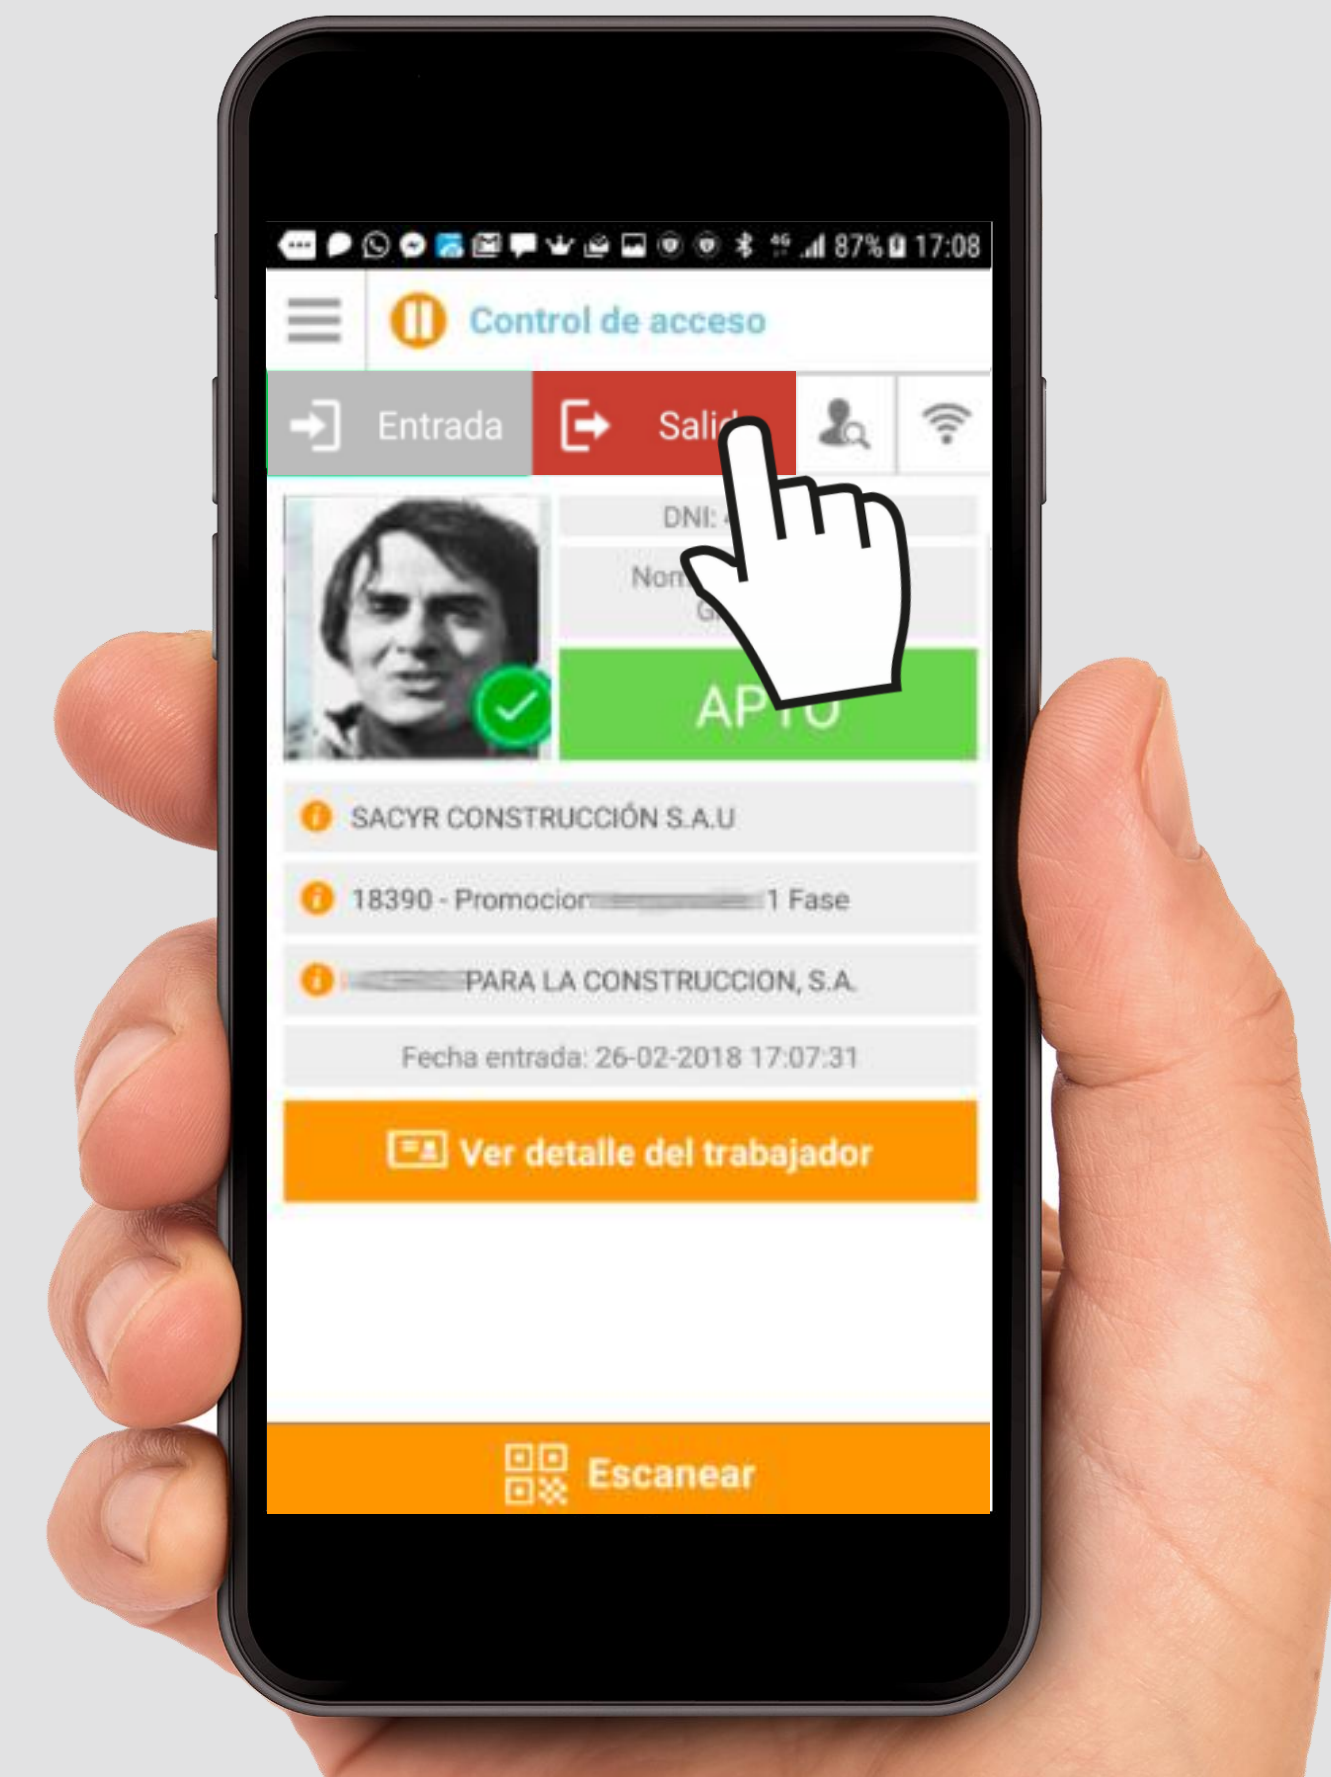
87% 17:08

Control de acceso

Entrada

Sali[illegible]

DNI: 4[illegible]

Nom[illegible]

G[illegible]

AP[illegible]O

SACYR CONSTRUCCIÓN S.A.U

18390 - Promocion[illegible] 1 Fase

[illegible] PARA LA CONSTRUCCION, S.A.

Fecha entrada: 26-02-2018 17:07:31

Ver detalle del trabajador

Escanear